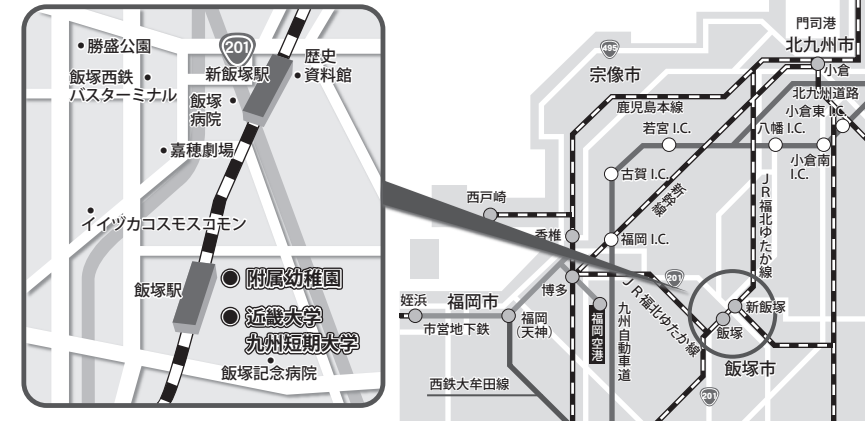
•勝盛公園
201
新飯塚駅
歴史
•資料館
飯塚西鉄 •
バスターミナル
飯塚
病院
•嘉穂劇場
•
イイヅカコスモスコモン
飯塚駅
● 附属幼稚園
● 近畿大学
九州短期大学
飯塚記念病院

門司港
北九州市
495
宗像市
小倉
北九州道路
小倉東 I.C.
鹿児島本線
若宮 I.C.
八幡 I.C.
小倉南
I.C.
古賀 I.C.
新幹線
JR福北ゆたか線
西戸崎
香椎
福岡 I.C.
201
博多
JR福北ゆたか線
新飯塚
姪浜
福岡市
飯塚
市営地下鉄
福岡
(天神)
福岡空港
九州自動車道
飯塚市
西鉄大牟田線
201